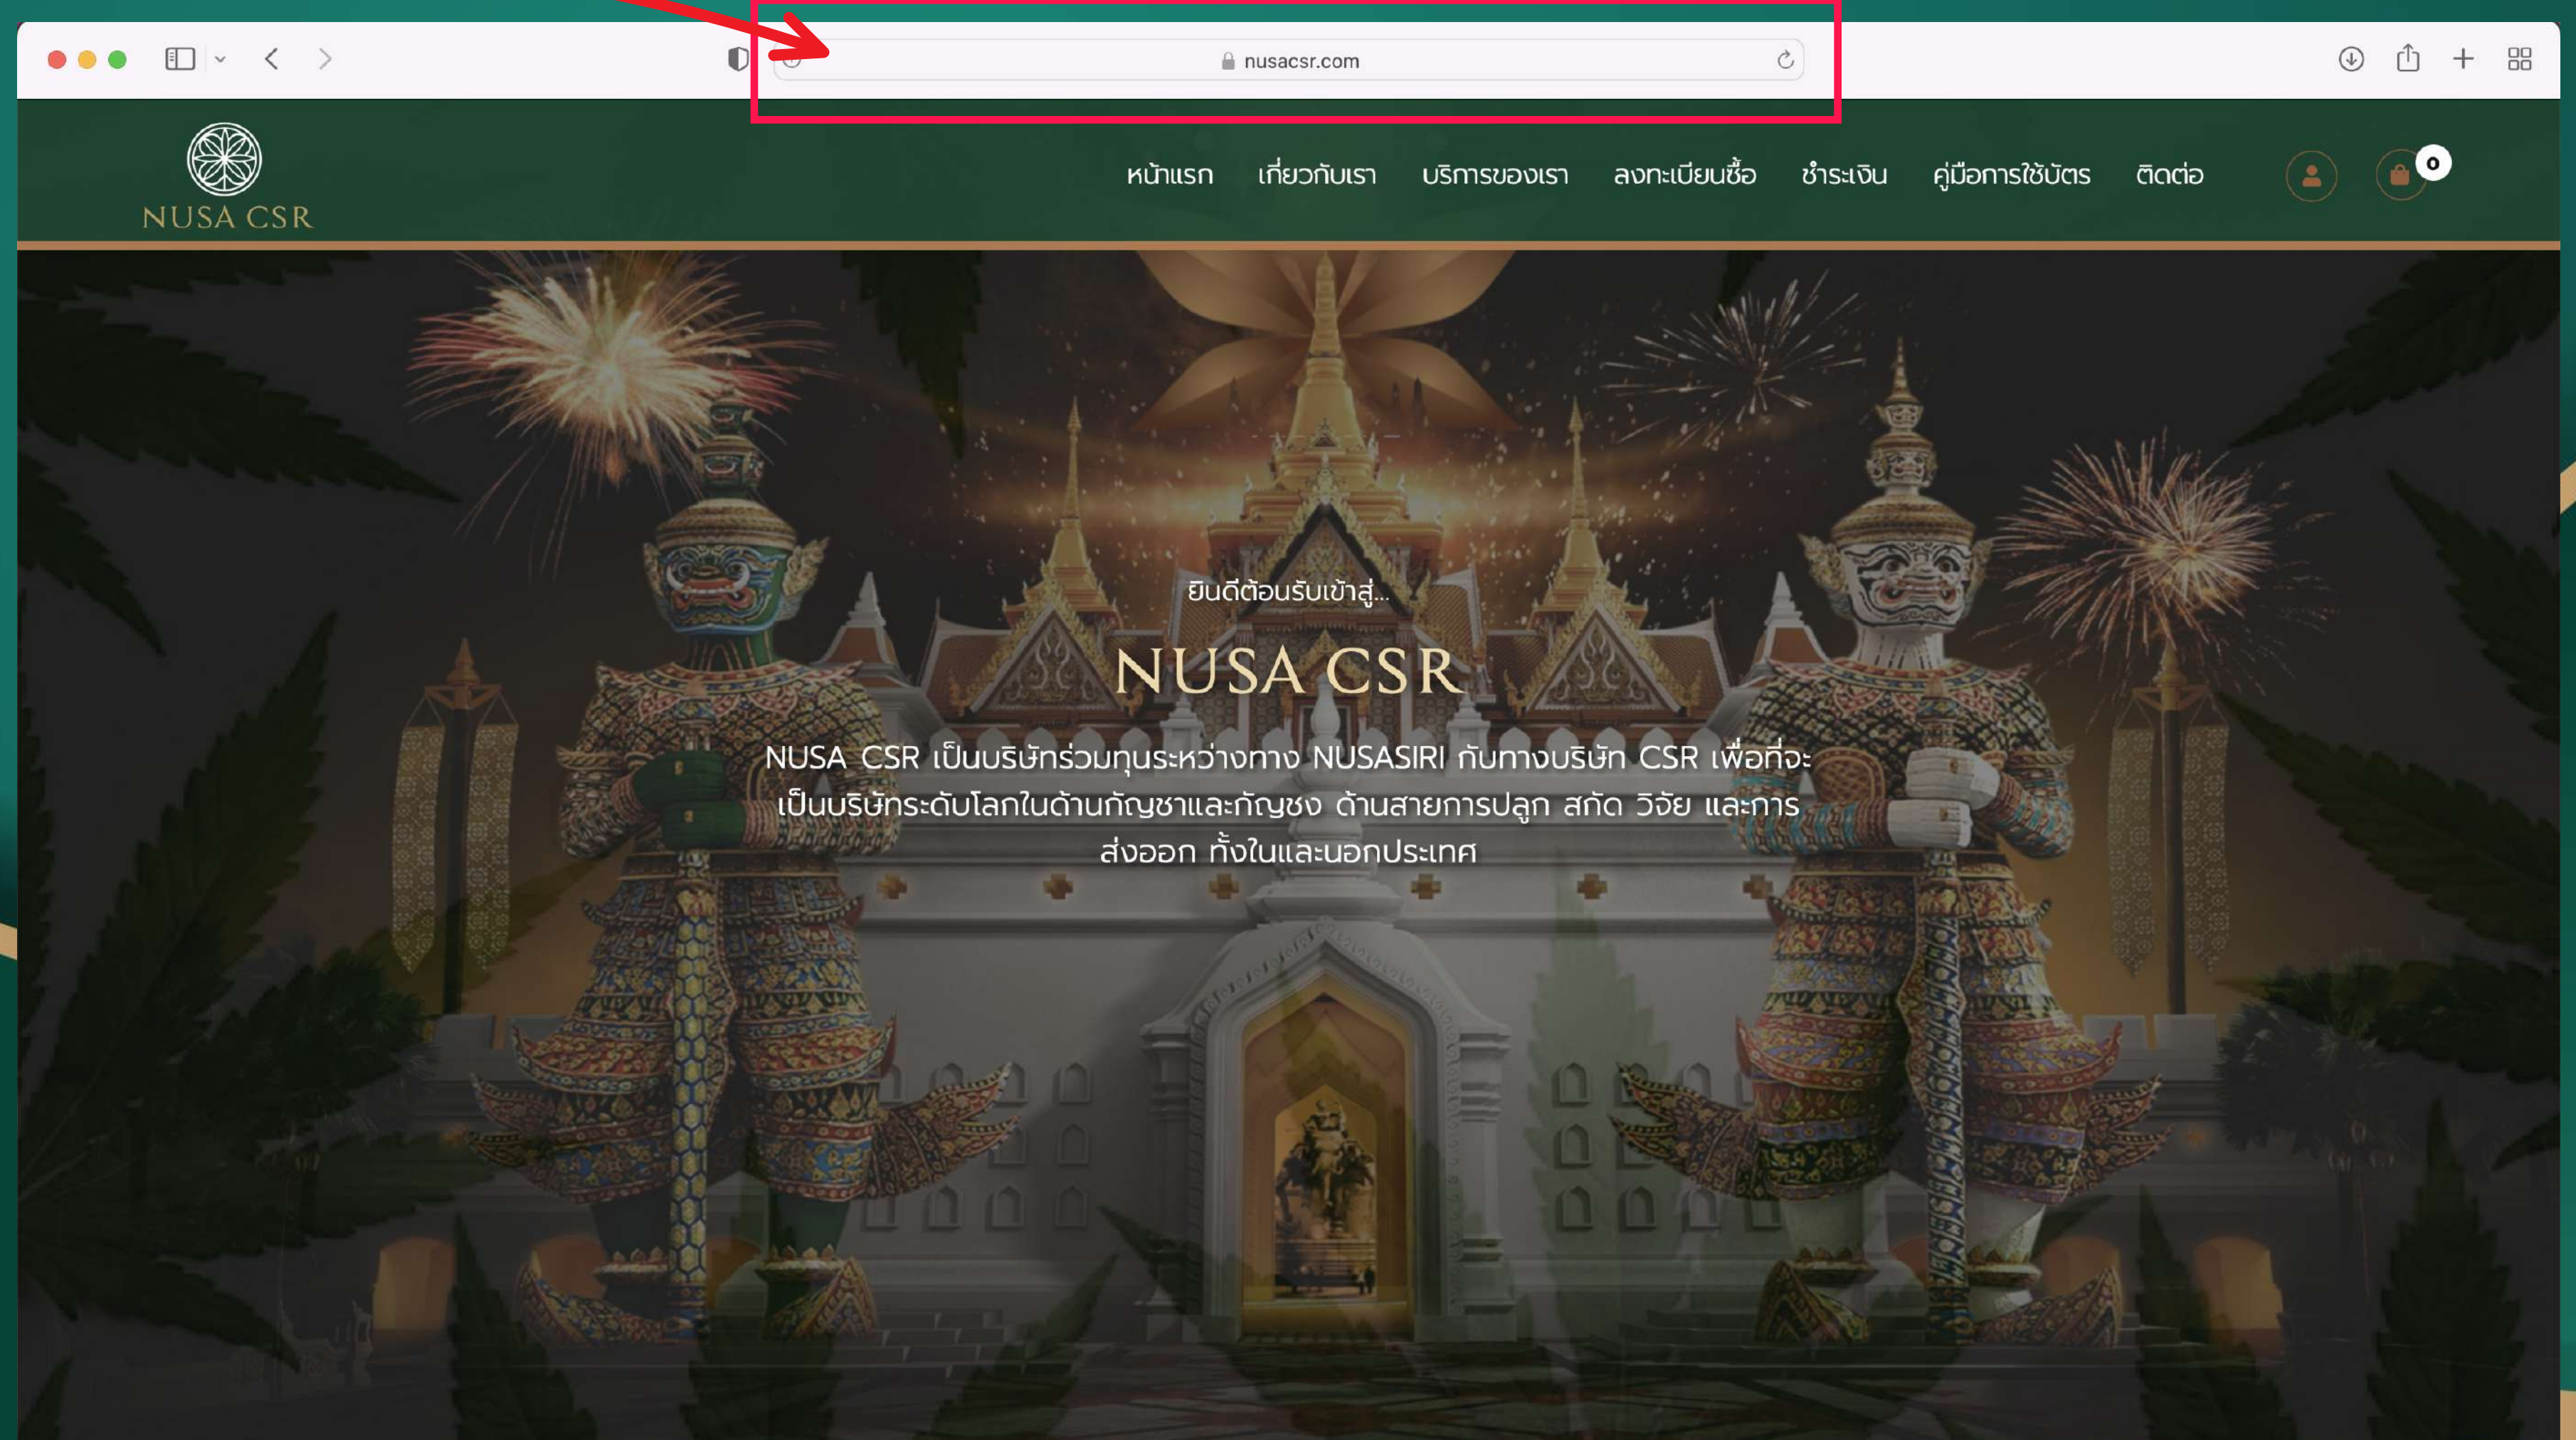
nusacsr.com

NUSA CSR

หน้าแรก เกี่ยวกับเรา บริการของเรา ลงทะเบียนซื้อ ชำระเงิน คู่มือการใช้บัตร ติดต่อ

0

ยินดีต้อนรับเข้าสู่...

NUSA CSR

NUSA CSR เป็นบริษัทร่วมทุนระหว่างทาง NUSASIRI กับทางบริษัท CSR เพื่อที่จะเป็นบริษัทระดับโลกในด้านกัญชาและกัญชง ด้านสายการปลูก สกัด วิจัย และการส่งออก ทั้งในและนอกประเทศ